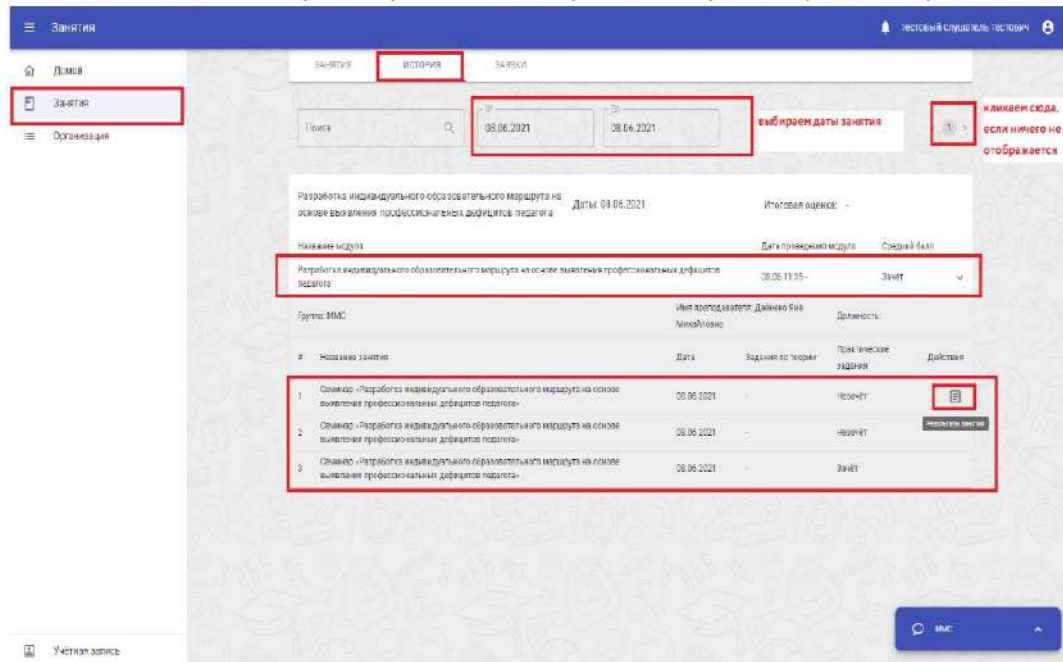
Занятия

Тестовый слушатель Тестович

Домой

Занятия

Организация

ЗАНЯТИЯ

ИСТОРИЯ

ЗАЯВКИ

Поиск

От
08.06.2021

До
08.06.2021

выбираем даты занятия

1

кликаем сюда, если ничего не отображается

Разработка индивидуального образовательного маршрута на основе выявления профессиональных дефицитов педагога

Даты: 08.06.2021 -

Итоговая оценка: -

Название модуля

Дата проведения модуля

Средний балл

Разработка индивидуального образовательного маршрута на основе выявления профессиональных дефицитов педагога

08.06 11:35 -

Зачёт

Группа: ММС

Имя преподавателя: Дайнеко Яна Михайловна

Должность:

| # | Название занятия | Дата | Задания по теории | Практические задания | Действия |
|---|---|---|---|---|---|
| 1 | Семинар «Разработка индивидуального образовательного маршрута на основе выявления профессиональных дефицитов педагога» | 08.06.2021 | - | Незачёт | |
| 2 | Семинар «Разработка индивидуального образовательного маршрута на основе выявления профессиональных дефицитов педагога» | 08.06.2021 | - | Незачёт | |
| 3 | Семинар «Разработка индивидуального образовательного маршрута на основе выявления профессиональных дефицитов педагога» | 08.06.2021 | - | Зачёт | |

Несколько занятия

ММС

Учётная запись